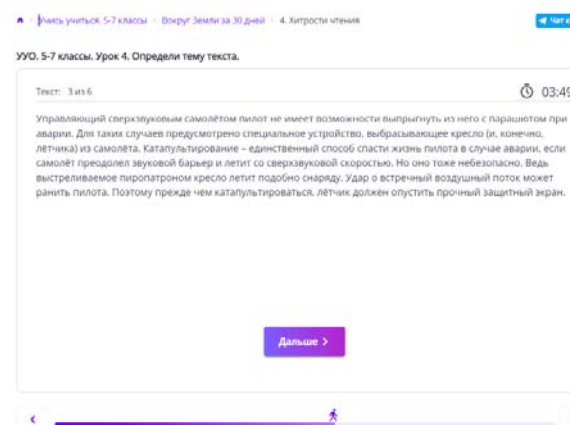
Учись учиться. 5-7 классы › Вокруг Земли за 30 дней › 4. Хитрости чтения

Чит

УУО. 5-7 классы. Урок 4. Определи тему текста.

Текст: 3 из 6

03:49

Управляющий сверхзвуковым самолётом пилот не имеет возможности выпрыгнуть из него с парашютом при аварии. Для таких случаев предусмотрено специальное устройство, выбрасывающее кресло (и, конечно, лётчика) из самолёта. Катапультирование – единственный способ спасти жизнь пилота в случае аварии, если самолёт преодолел звуковой барьер и летит со сверхзвуковой скоростью. Но оно тоже небезопасно. Ведь выстреливаемое пиропатроном кресло летит подобно снаряду. Удар о встречный воздушный поток может ранить пилота. Поэтому прежде чем катапультироваться, лётчик должен опустить прочный защитный экран.

Дальше ›